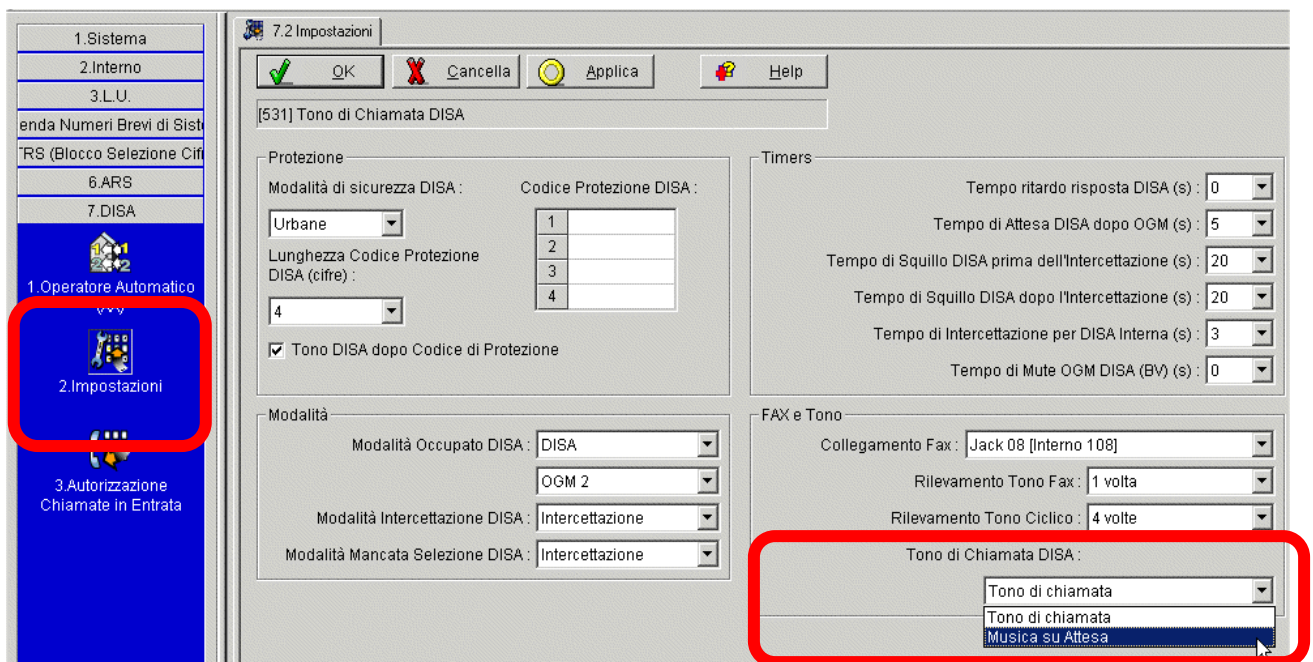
1.Sistema
2.Interno
3.L.U.
enda Numeri Brevi di Siste
TRS (Blocco Selezione Cifr
6.ARS
7.DISA
1.Operatore Automatico
2.Impostazioni
3.Autorizzazione Chiamate in Entrata

7.2 Impostazioni

OK
Cancella
Applica
Help

[531] Tono di Chiamata DISA

Protezione
Modalità di sicurezza DISA :
Urbane
Codice Protezione DISA :
| 1 | |
|---|---|
| 2 | |
| 3 | |
| 4 | |
Lunghezza Codice Protezione DISA (cifre) :
4
Tono DISA dopo Codice di Protezione

Timers
Tempo ritardo risposta DISA (s) : 0
Tempo di Attesa DISA dopo OGM (s) : 5
Tempo di Squillo DISA prima dell'Intercettazione (s) : 20
Tempo di Squillo DISA dopo l'Intercettazione (s) : 20
Tempo di Intercettazione per DISA Interna (s) : 3
Tempo di Mute OGM DISA (BV) (s) : 0

Modalità
Modalità Occupato DISA : DISA
OGM 2
Modalità Intercettazione DISA : Intercettazione
Modalità Mancata Selezione DISA : Intercettazione

FAX e Tono
Collegamento Fax : Jack 08 [Interno 108]
Rilevamento Tono Fax : 1 volta
Rilevamento Tono Ciclico : 4 volte
Tono di Chiamata DISA :
Tono di chiamata
Tono di chiamata
Musica su Attesa